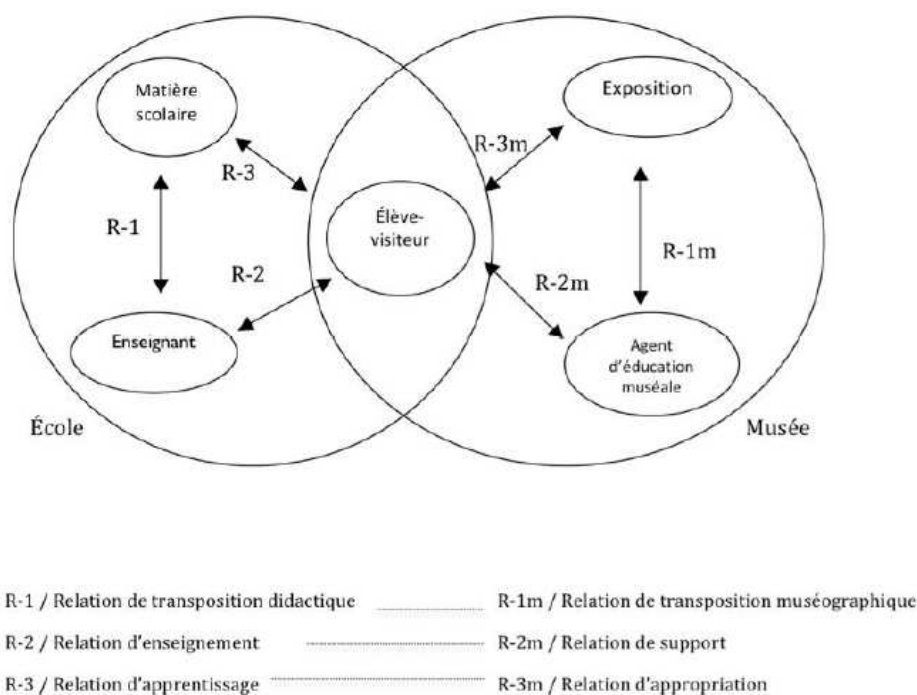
Matière scolaire

Exposition

R-3

R-3m

R-1

Élève-visiteur

R-1m

R-2

R-2m

Enseignant

Agent d'éducation muséale

École

Musée

R-1 / Relation de transposition didactique ............ R-1m / Relation de transposition muséographique

R-2 / Relation d'enseignement ............ R-2m / Relation de support

R-3 / Relation d'apprentissage ............ R-3m / Relation d'appropriation